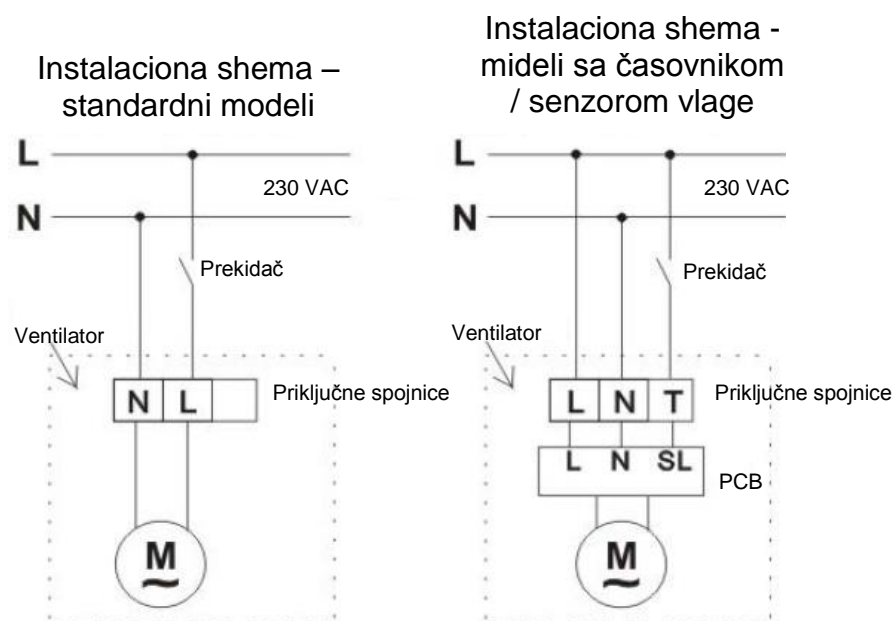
Instalaciona shema – standardni modeli

L

N

230 VAC

Prekidač

Ventilator

N | L

Priključne spojnice

M

Instalaciona shema - mideli sa časovnikom / senzorom vlage

L

N

230 VAC

Prekidač

Ventilator

L | N | T

Priključne spojnice

L N SL

PCB

M